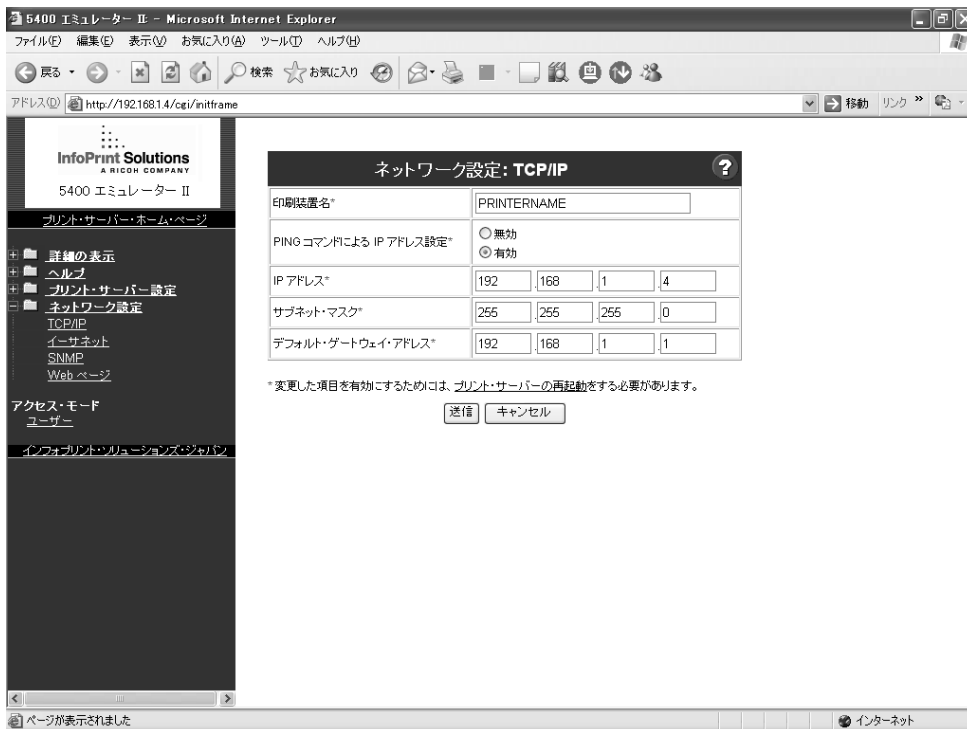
5400 エミュレーター II - Microsoft Internet Explorer

ファイル(F) 編集(E) 表示(V) お気に入り(A) ツール(T) ヘルプ(H)

戻る 検索 お気に入り

アドレス(D) http://192.168.1.4/cgi/initframe 移動 リンク »

InfoPrint Solutions
A RICOH COMPANY
5400 エミュレーター II

プリント・サーバー・ホーム・ページ

詳細の表示
ヘルプ
プリント・サーバー設定
ネットワーク設定
TCP/IP
イーサネット
SNMP
Web ページ

アクセス・モード
ユーザー

インフォプリント・ソリューションズ・ジャパン

ネットワーク設定: TCP/IP

| 印刷装置名* | PRINTERNAME |
|---|---|
| PING コマンドによる IP アドレス設定* | ○無効 ⊙有効 |
| IP アドレス* | 192 . 168 . 1 . 4 |
| サブネット・マスク* | 255 . 255 . 255 . 0 |
| デフォルト・ゲートウェイ・アドレス* | 192 . 168 . 1 . 1 |

* 変更した項目を有効にするためには、プリント・サーバーの再起動をする必要があります。

送信 キャンセル

ページが表示されました

インターネット